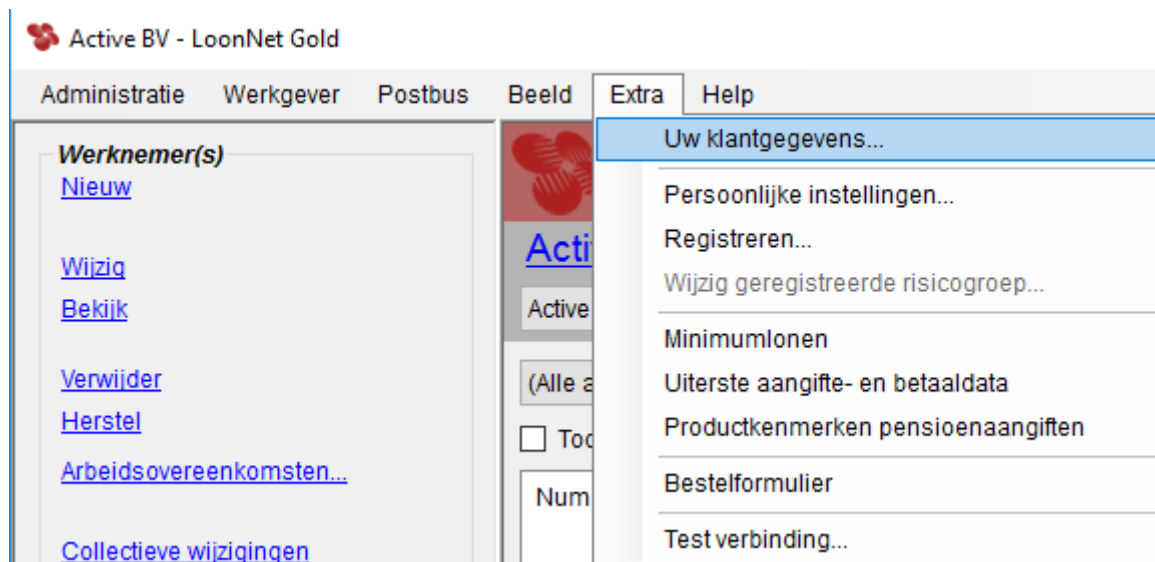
Active BV - LoonNet Gold

Administratie Werkgever Postbus Beeld Extra Help

Werknemer(s)
Nieuw
Wijzig
Bekijk
Verwijder
Herstel
Arbeidsovereenkomsten...
Collectieve wijzigingen

Acti
Active
(Alle a
Too
Num

Uw klantgegevens...
Persoonlijke instellingen...
Registreren...
Wijzig geregistreerde risicogroep...
Minimumlonen
Uiterste aangifte- en betaaldata
Productkenmerken pensioenaangiften
Bestelformulier
Test verbinding...